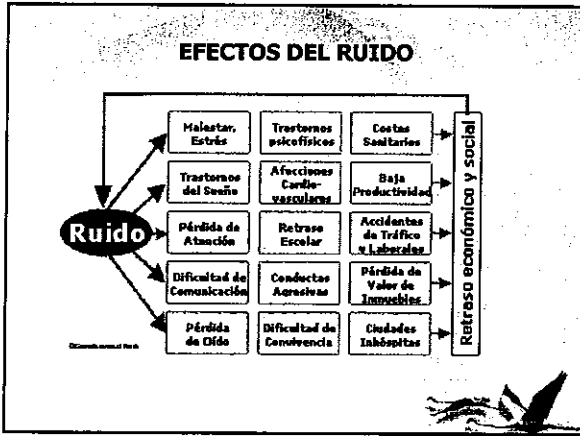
EFECTOS DEL RUIDO

Ruido

Malestar, Estrés

Trastornos psicofísicos

Costes Sanitarios

Trastornos del Sueño

Afecciones Cardio-vasculares

Baja Productividad

Pérdida de Atención

Retraso Escolar

Accidentes de Tráfico y Laborales

Dificultad de Comunicación

Conductas Agresivas

Pérdida de Valor de Inmuebles

Pérdida de Oído

Dificultad de Convivencia

Ciudades Inhóspitas

Retraso económico y social

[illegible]